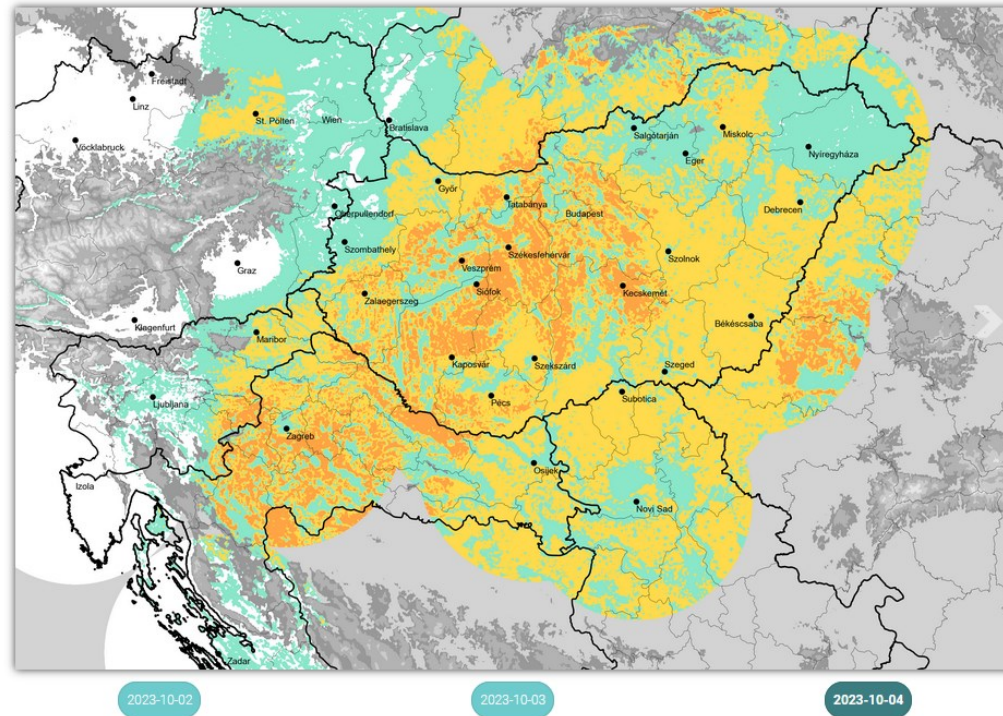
Freistadt
Linz
Vöcklabruck
St. Pölten
Wien
Bratislava
Salgótarján
Miskolc
Eger
Nyíregyháza
Győr
Tatabánya
Budapest
Debrecen
Oberpullendorf
Szombathely
Székesfehérvár
Szolnok
Graz
Veszprém
Siófok
Zalaegerszeg
Kecskemét
Klagenfurt
Békéscsaba
Maribor
Kaposvár
Szekszárd
Szeged
Ljubljana
Subotica
Pécs
Zagreb
Osijek
Izola
Novi Sad
Zadar
2023-10-02
2023-10-03
2023-10-04